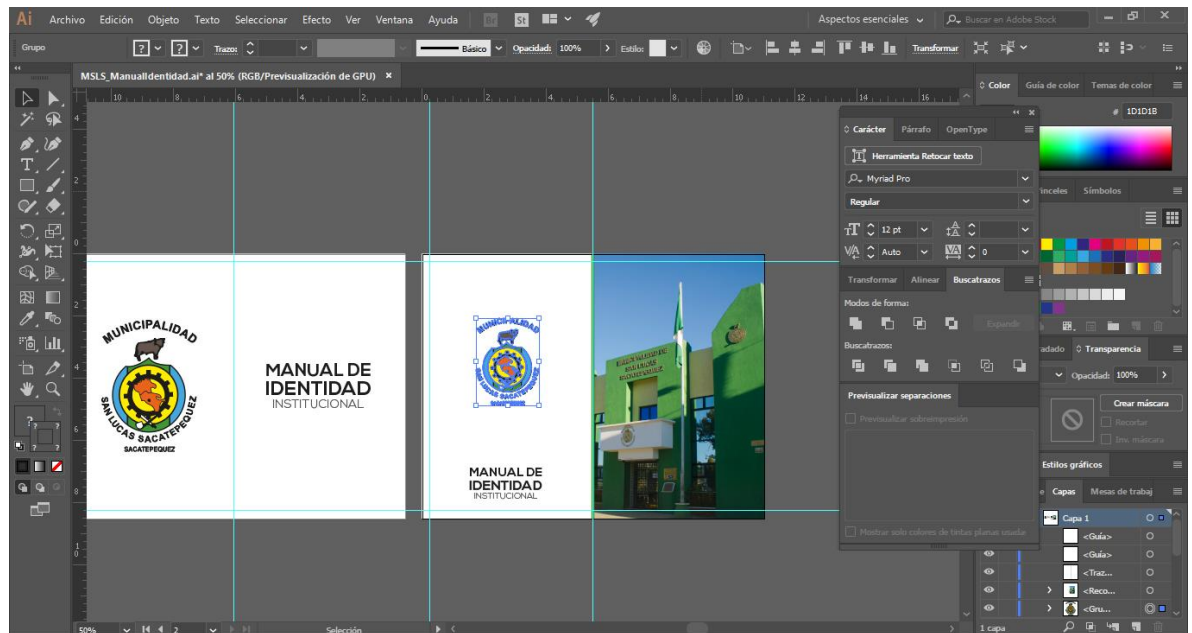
Ai Archivo Edición Objeto Texto Seleccionar Efecto Ver Ventana Ayuda Br St

Aspectos esenciales Buscar en Adobe Stock

Grupo Trazo: Básico Opacidad: 100% Estilo: Transformar

MSLS_ManualIdentidad.ai* al 50% (RGB/Previsualización de GPU) ×

MUNICIPALIDAD
SAN LUCAS SACATEPEQUEZ
SACATEPEQUEZ

MANUAL DE IDENTIDAD
INSTITUCIONAL

MUNICIPALIDAD
SAN LUCAS SACATEPEQUEZ

MANUAL DE IDENTIDAD
INSTITUCIONAL

Carácter Párrafo OpenType
Herramienta Retocar texto
Myriad Pro
Regular
12 pt
Auto
0

Transformar Alinear Buscatrazos
Modos de forma:
Expandir
Buscatrazos:

Previsualizar separaciones
Previsualizar sobreimpresión
Mostrar solo colores de tintas planas usada

Color Guía de color Temas de color
# 1D1D1B
Pinceles Símbolos
Trazado Transparencia
Opacidad: 100%
Crear máscara
Recortar
Inv. máscara
Estilos gráficos
Capas Mesas de trabaj
Capa 1
<Guía>
<Guía>
<Traz...
<Reco...
<Gru...
1 capa

50% 2 Selección